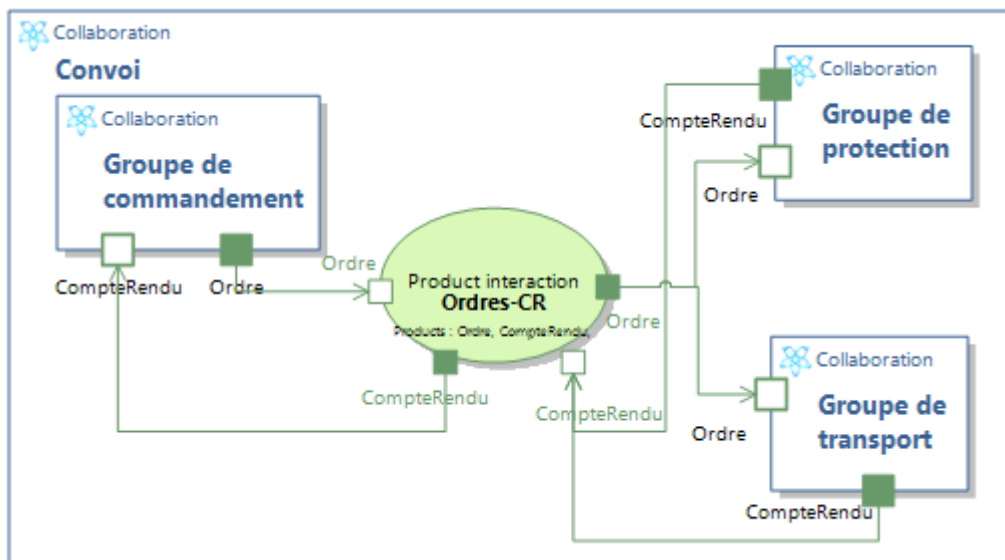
Collaboration

Convoi

Collaboration

Groupe de commandement

CompteRendu

Ordre

Ordre

Product interaction

Ordres-CR

Products : Ordre, CompteRendu

Ordre

CompteRendu

CompteRendu

Collaboration

Groupe de protection

CompteRendu

Ordre

Collaboration

Groupe de transport

Ordre

CompteRendu